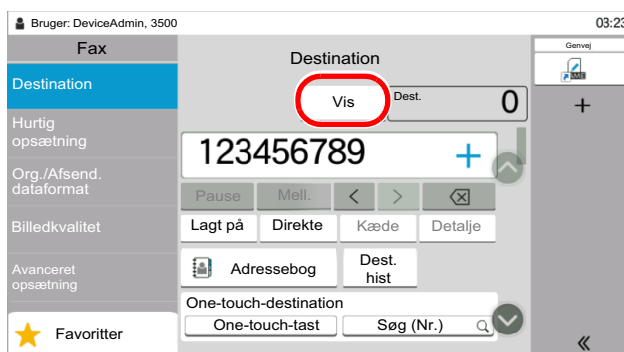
Bruger: DeviceAdmin, 3500

03:23

Fax

Destination

Hurtig opsætning

Org./Afsend. dataformat

Billedkvalitet

Avanceret opsætning

Favoritter

Destination

Vis

Dest.

0

123456789

+

Pause

Mell.

<

>

Lagt på

Direkte

Kæde

Detalje

Adressebog

Dest. hist

One-touch-destination

One-touch-tast

Søg (Nr.)

Genvej

+

«